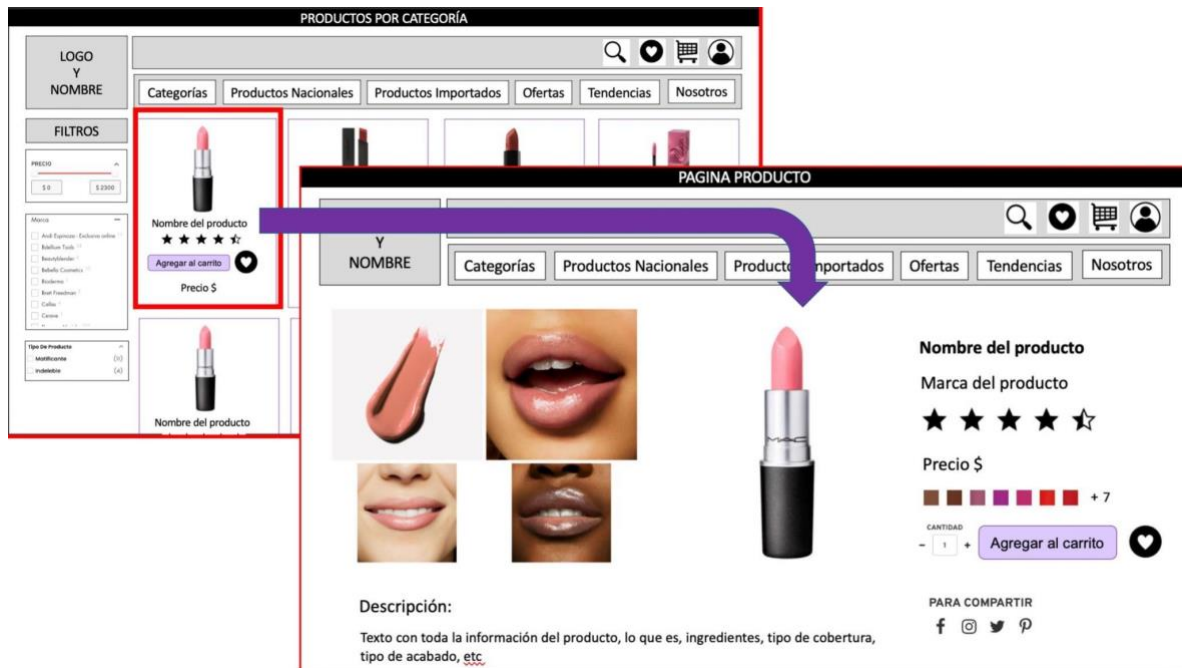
PRODUCTOS POR CATEGORÍA

LOGO
Y
NOMBRE

Categorías Productos Nacionales Productos Importados Ofertas Tendencias Nosotros

FILTROS

PRECIO
$ 0
$ 2300

Marca
Andi Espinoza - Exclusivo online
Bdellium Tools
Beautyblender
Bebella Cosmetics
Bioderma
Bret Freedman
Cellas
Cerave

Tipo De Producto
Matificante (11)
Indeleble (4)

Nombre del producto
Agregar al carrito
Precio $

Nombre del producto

PAGINA PRODUCTO

Y
NOMBRE

Categorías Productos Nacionales Productos Importados Ofertas Tendencias Nosotros

Nombre del producto
Marca del producto
Precio $
+ 7
CANTIDAD
- 1 +
Agregar al carrito

Descripción:
Texto con toda la información del producto, lo que es, ingredientes, tipo de cobertura, tipo de acabado, etc

PARA COMPARTIR